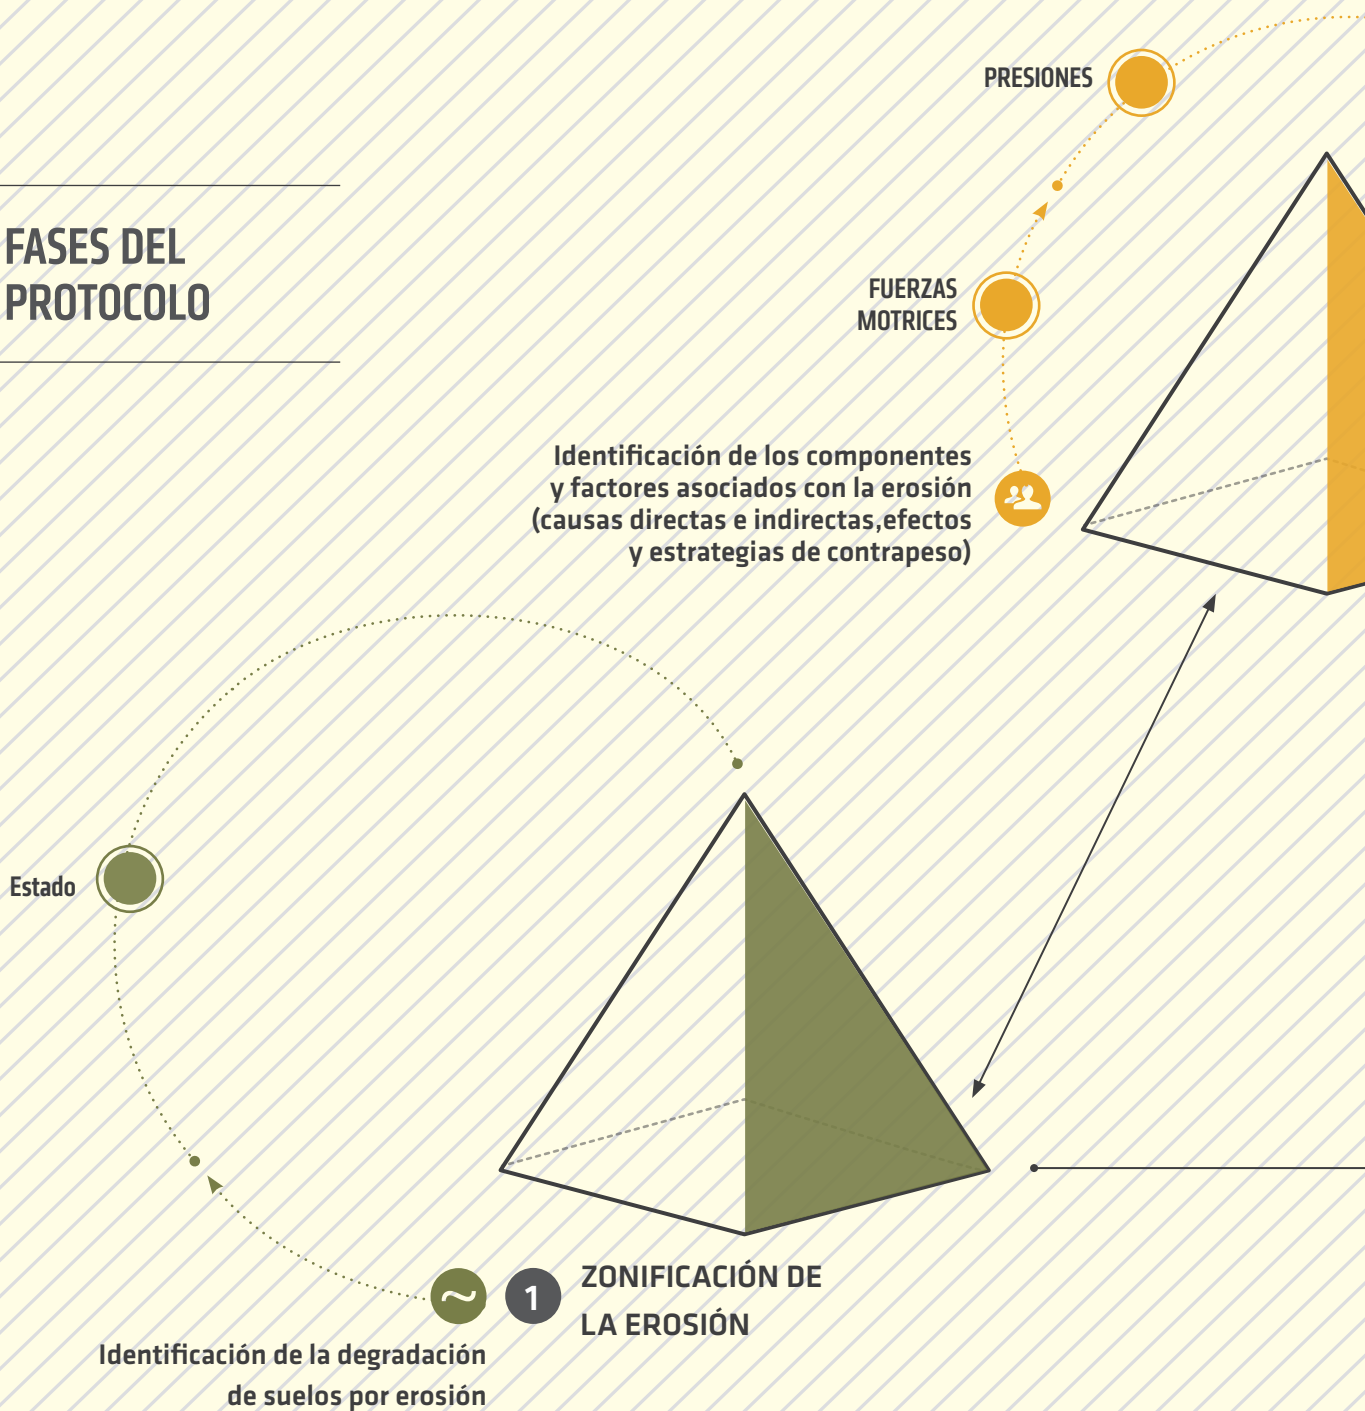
PRESIONES

FASES DEL PROTOCOLO

FUERZAS MOTRICES

Identificación de los componentes y factores asociados con la erosión (causas directas e indirectas,efectos y estrategias de contrapeso)

Estado

1 ZONIFICACIÓN DE LA EROSIÓN

Identificación de la degradación de suelos por erosión